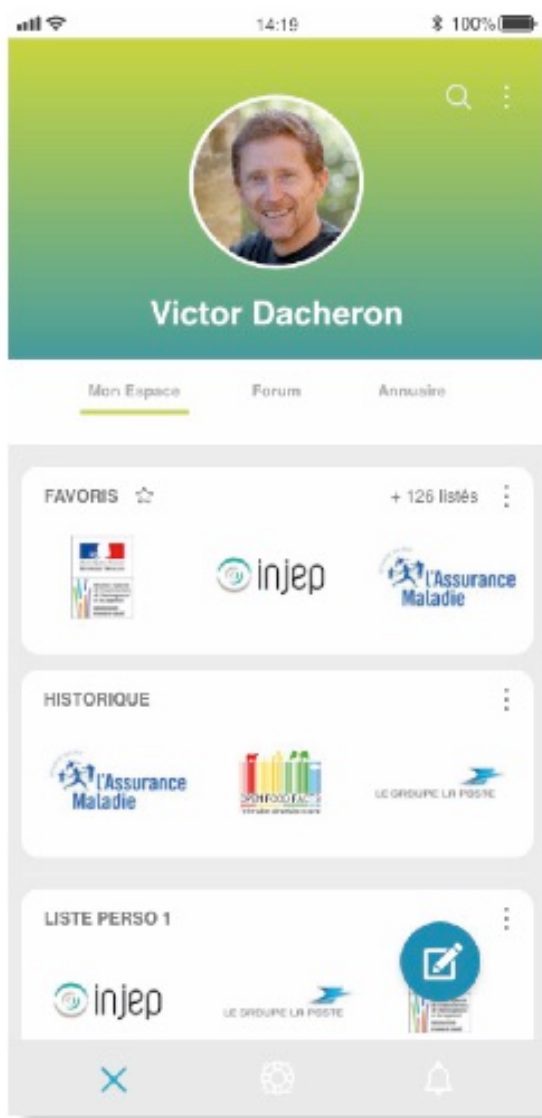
14:19
100%

Victor Dacheron

Mon Espace
Forum
Annuaire

FAVORIS
+ 126 listés

injep
L'Assurance Maladie

HISTORIQUE

L'Assurance Maladie
OPENFOODFACTS
LE GROUPE LA POSTE

LISTE PERSO 1

injep
LE GROUPE LA POSTE